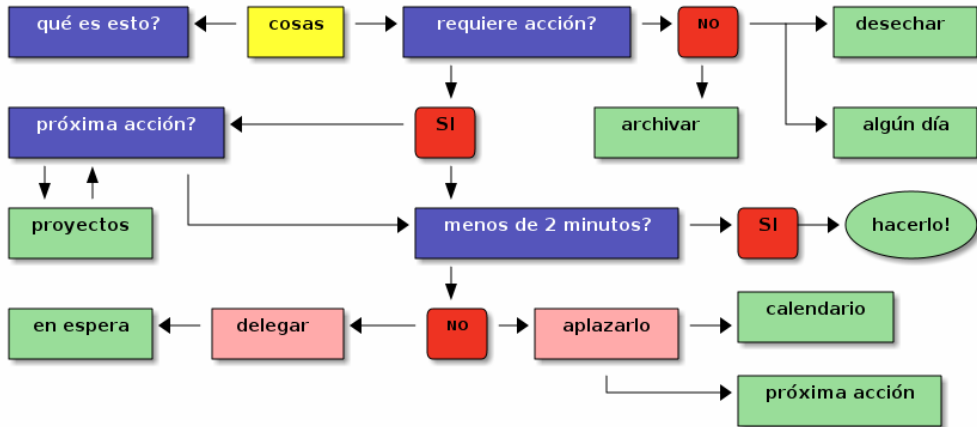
qué es esto?

cosas

requiere acción?

NO

desechar

archivar

algún día

próxima acción?

SI

proyectos

menos de 2 minutos?

SI

hacerlo!

en espera

delegar

NO

aplazarlo

calendario

próxima acción